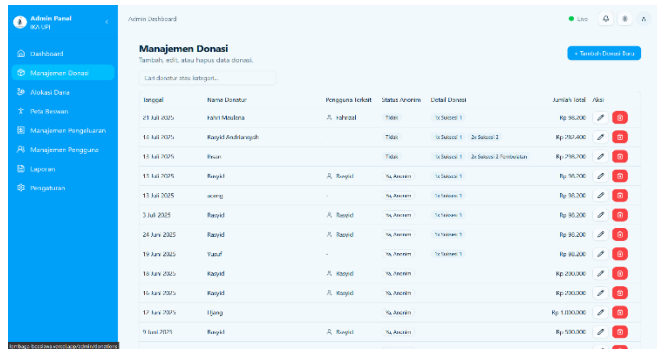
Admin Panel
IKA UPI

Dashboard
Manajemen Donasi
Alokasi Dana
Peta Beasiswa
Manajemen Pengeluaran
Manajemen Pengguna
Laporan
Pengaturan

Admin Dashboard

Live

Manajemen Donasi
Tambah, edit, atau hapus data donasi.

+ Tambah Donasi Baru

Cari donatur atau kategori...

| Tanggal | Nama Donatur | Pengguna Terkait | Status Anonim | Detail Donasi | Jumlah Total | Aksi |
|---|---|---|---|---|---|---|
| 21 Juli 2025 | Fahri Maulana | Fahridal | Tidak | 1x Sekolah 1 | Rp 96.200 | |
| 14 Juli 2025 | Rasyid Andhitamayah | | Tidak | 1x Sekolah 1 2x Sekolah 2 | Rp 287.400 | |
| 13 Juli 2025 | Pesan | | Tidak | 1x Sekolah 1 2x Sekolah 2 Pembiasaan | Rp 298.700 | |
| 13 Juli 2025 | Rasyid | Rasyid | Ya, Anonim | 1x Sekolah 1 | Rp 96.200 | |
| 13 Juli 2025 | aseng | - | Ya, Anonim | 1x Sekolah 1 | Rp 96.200 | |
| 3 Juli 2025 | Rasyid | Rasyid | Ya, Anonim | 1x Sekolah 1 | Rp 96.200 | |
| 24 Juni 2025 | Rasyid | Rasyid | Ya, Anonim | 1x Sekolah 1 | Rp 96.200 | |
| 19 Juni 2025 | Yusuf | - | Ya, Anonim | 1x Sekolah 1 | Rp 96.200 | |
| 18 Juni 2025 | Rasyid | Rasyid | Ya, Anonim | | Rp 200.000 | |
| 16 Juni 2025 | Rasyid | Rasyid | Ya, Anonim | | Rp 200.000 | |
| 17 Juni 2025 | Ujang | | Ya, Anonim | | Rp 1.000.000 | |
| 9 Juni 2025 | Rasyid | Rasyid | Ya, Anonim | | Rp 500.000 | |

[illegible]